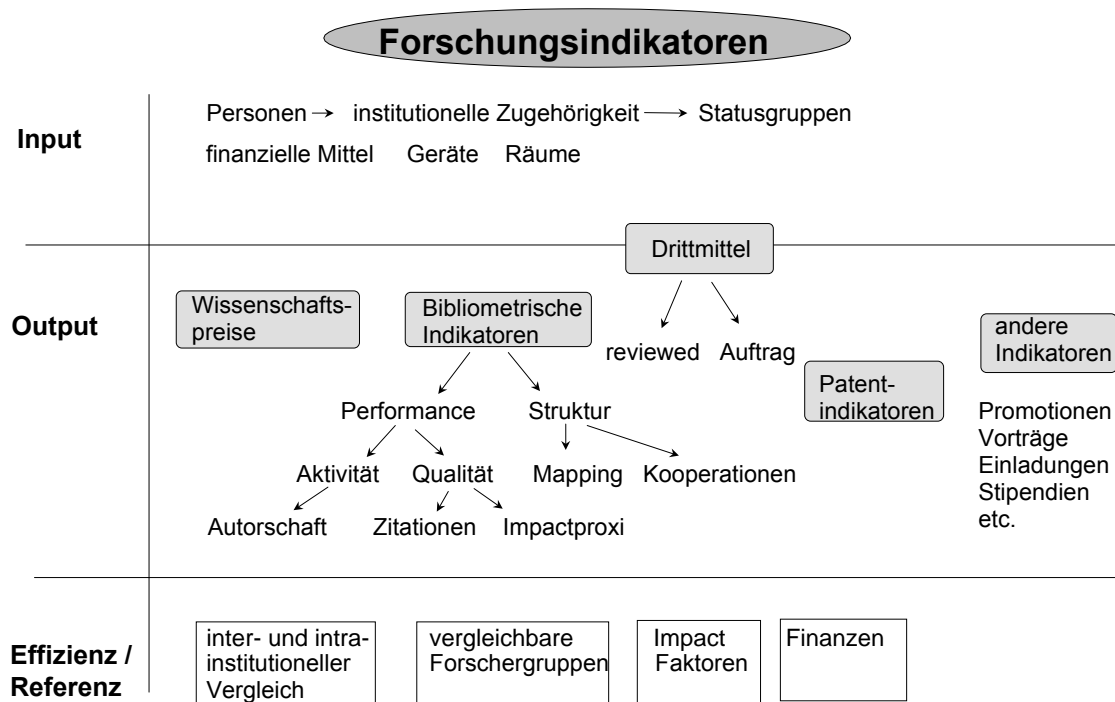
Forschungsindikatoren

Input

Personen → institutionelle Zugehörigkeit → Statusgruppen

finanzielle Mittel Geräte Räume

Drittmittel

Output

Wissenschaftspreise

Bibliometrische Indikatoren

reviewed Auftrag

andere Indikatoren

Patentindikatoren

Performance Struktur

Aktivität Qualität Mapping Kooperationen

Autorschaft Zitationen Impactproxi

Promotionen
Vorträge
Einladungen
Stipendien
etc.

Effizienz / Referenz

inter- und intrainstitutioneller Vergleich

vergleichbare Forschergruppen

Impact Faktoren

Finanzen